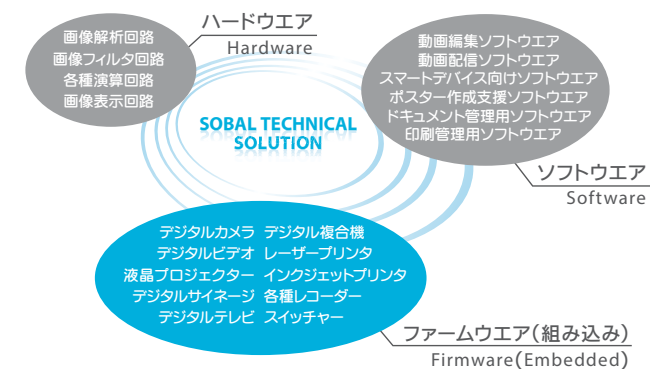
画像解析回路
画像フィルタ回路
各種演算回路
画像表示回路

ハードウエア
Hardware

動画編集ソフトウエア
動画配信ソフトウエア
スマートデバイス向けソフトウエア
ポスター作成支援ソフトウエア
ドキュメント管理用ソフトウエア
印刷管理用ソフトウエア

SOBAL TECHNICAL SOLUTION

ソフトウエア
Software

デジタルカメラ
デジタルビデオ
液晶プロジェクター
デジタルサイネージ
デジタルテレビ

デジタル複合機
レーザープリンタ
インクジェットプリンタ
各種レコーダー
スイッチャー

ファームウエア(組み込み)
Firmware(Embedded)